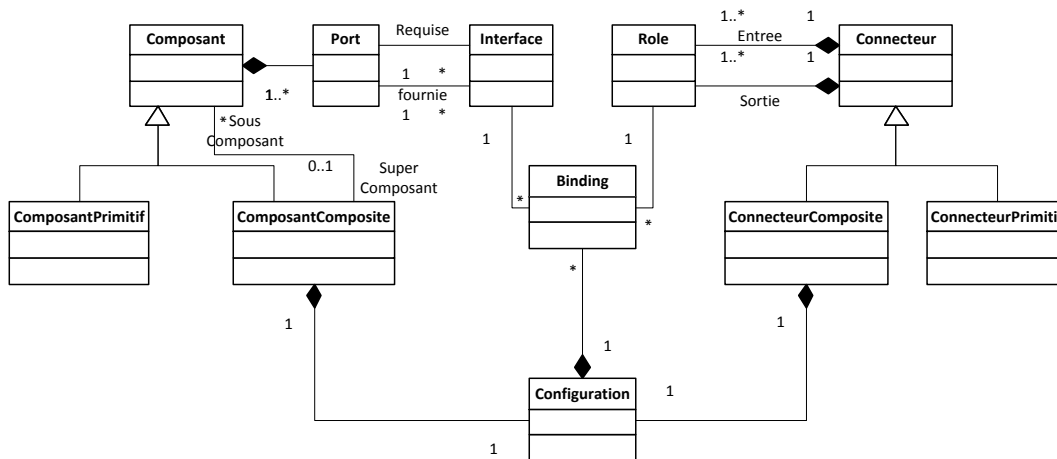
Composant

Port

Requise

Interface

1..*

1

Role

Entree

Connecteur

1..*

1

*

1

fournie

1

*

1..*

Sortie

*Sous Composant

1

1

0..1

Super Composant

Binding

*

*

ComposantPrimitif

ComposantComposite

ConnecteurComposite

ConnecteurPrimiti

*

1

1

1

Configuration

1

1